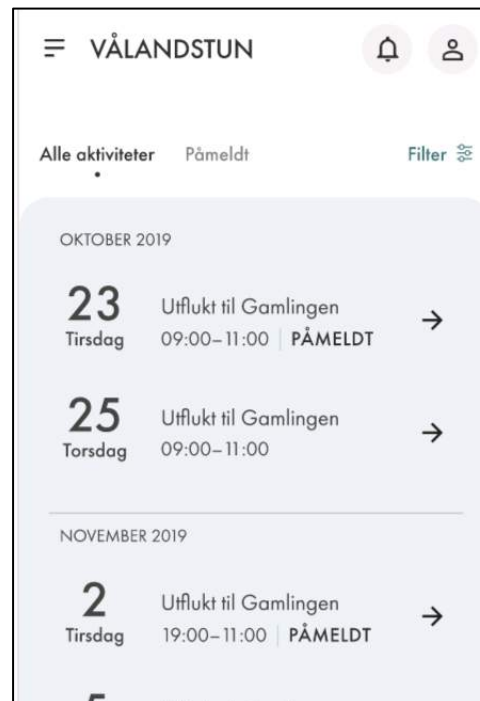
VÅLANDSTUN

Alle aktiviteter Påmeldt Filter

OKTOBER 2019

23 Tirsdag Utflukt til Gamlingen 09:00–11:00 | PÅMELDT

25 Torsdag Utflukt til Gamlingen 09:00–11:00

NOVEMBER 2019

2 Tirsdag Utflukt til Gamlingen 19:00–11:00 | PÅMELDT

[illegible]